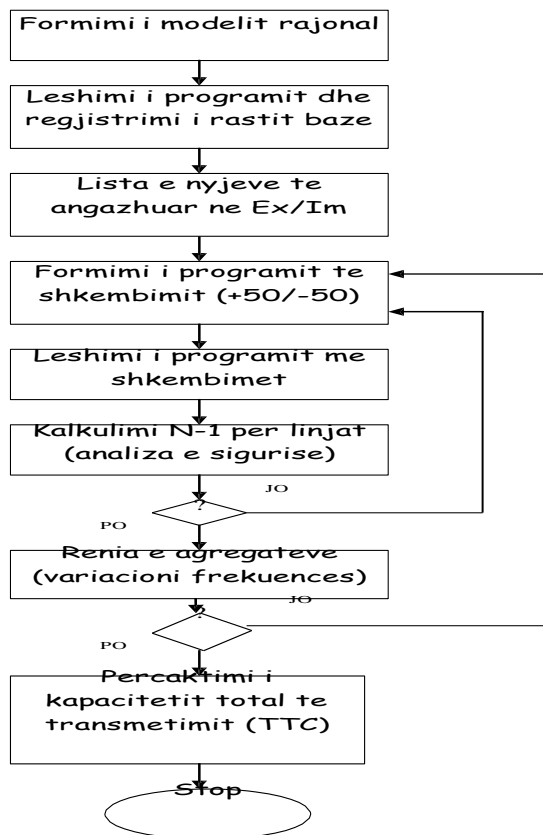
Formimi i modelit rajonal

Leshimi i programit dhe regjistrimi i rastit baze

Lista e nyjeve te angazhuar ne Ex/Im

Formimi i programit te shkembimit (+50/-50)

Leshimi i programit me shkembimet

Kalkulimi N-1 per linjat (analiza e sigurise)

?

JO

PO

Renia e agregateve (variacioni frekuences)

?

JO

PO

Percaktimi i kapacitetit total te transmetimit (TTC)

Stop